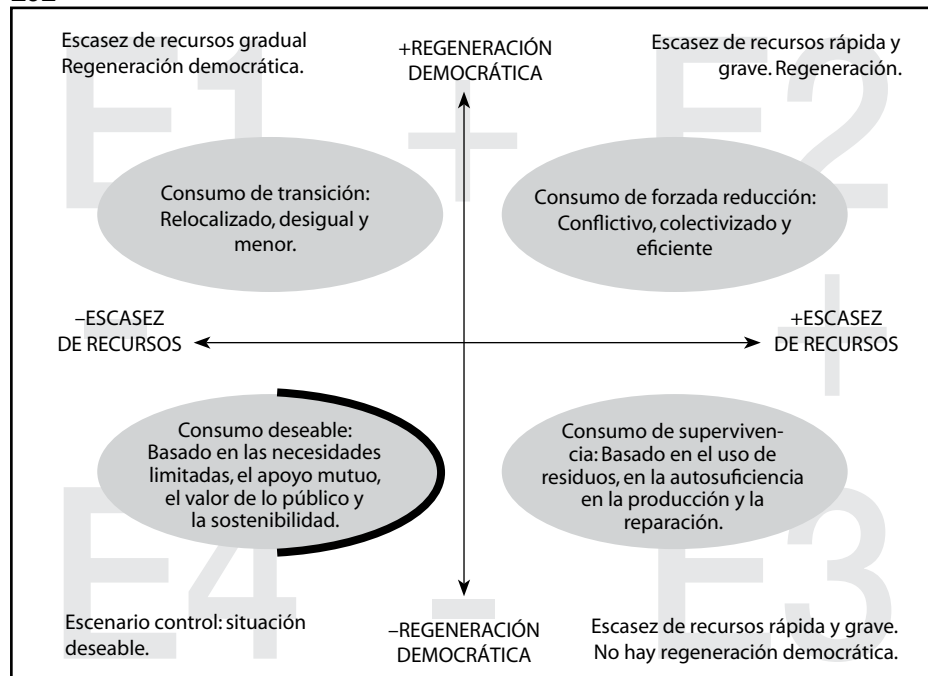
Escasez de recursos gradual
Regeneración democrática.

+REGENERACIÓN DEMOCRÁTICA

Escasez de recursos rápida y grave. Regeneración.

E1

+

E2

Consumo de transición: Relocalizado, desigual y menor.

Consumo de forzada reducción: Conflictivo, colectivizado y eficiente

–ESCASEZ DE RECURSOS

+ESCASEZ DE RECURSOS

+

Consumo deseable: Basado en las necesidades limitadas, el apoyo mutuo, el valor de lo público y la sostenibilidad.

Consumo de supervivencia: Basado en el uso de residuos, en la autosuficiencia en la producción y la reparación.

E4

–

E3

Escenario control: situación deseable.

–REGENERACIÓN DEMOCRÁTICA

Escasez de recursos rápida y grave. No hay regeneración democrática.